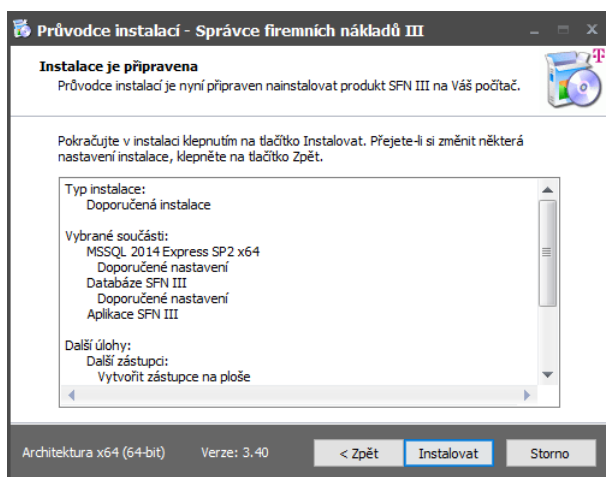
Průvodce instalací - Správce firemních nákladů III

Instalace je připravena
Průvodce instalací je nyní připraven nainstalovat produkt SFN III na Váš počítač.

Pokračujte v instalaci klepnutím na tlačítko Instalovat. Přejete-li si změnit některá nastavení instalace, klepněte na tlačítko Zpět.

Typ instalace:
Doporučená instalace

Vybrané součásti:
MSSQL 2014 Express SP2 x64
Doporučené nastavení
Databáze SFN III
Doporučené nastavení
Aplikace SFN III

Další úlohy:
Další zástupci:
Vytvořit zástupce na ploše

Architektura x64 (64-bit) Verze: 3.40 < Zpět Instalovat Storno